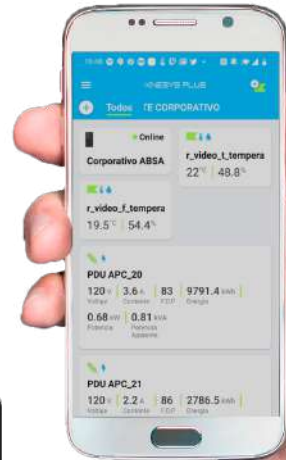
XNEXYS PLUS

Todos TE CORPORATIVO

• Online
Corporativo ABSA

r_video_t_tempera
22 °C 48.8 %

r_video_f_tempera
19.5 °C 54.4 %

PDU APC_20
120 V Voltaje 3.6 A Corriente 83 F.D.P. 9791.4 kWh Energía
0.68 kW Potencia 0.81 kVA Potencia Aparente

PDU APC_21
120 V Voltaje 2.2 A Corriente 86 F.D.P. 2786.5 kWh Energía